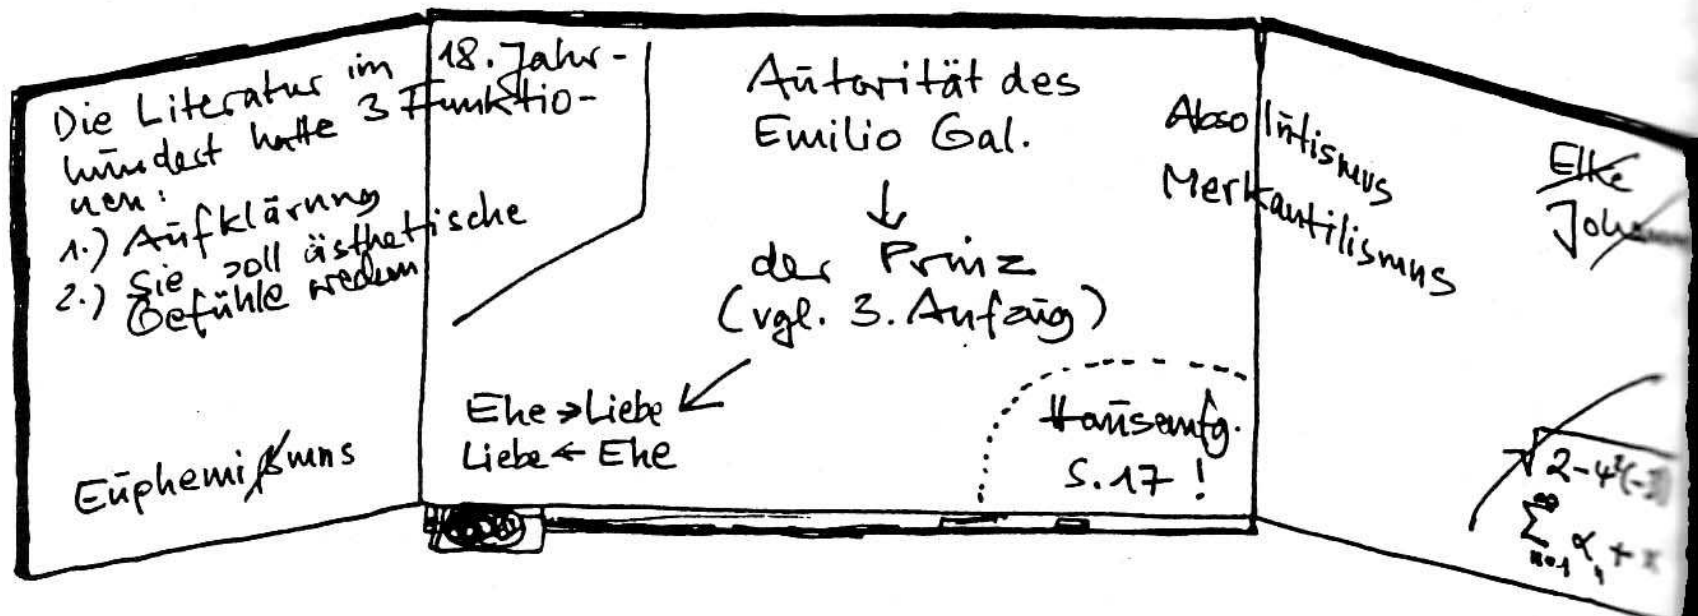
Die Literatur im 18. Jahrhundert hatte 3 Funktionen:
1.) Aufklärung
2.) Sie soll ästhetische Gefühle wecken

Euphemismus

Autorität des Emilio Gal.
↓
der Prinz
(vgl. 3. Aufzug)

Ehe → Liebe
Liebe ← Ehe

Hausaufg.
S. 17 !

Absolutismus
Merkantilismus

Elke
Joh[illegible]

$\sqrt{2-4^2(-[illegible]}$
$\sum_{n=1}^{\infty} \alpha_1 + x$